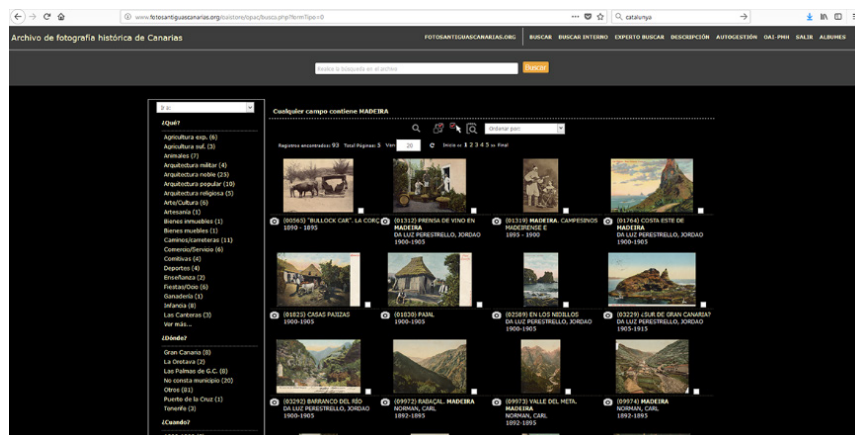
www.fotosantiguascanarias.org/pialstore/opac/busca.php?formTipo=0

catalunya

Archivo de fotografía histórica de Canarias

FOTOSANTIGUASCANARIAS.ORG BUSCAR BUSCAR INTERNO EXPERTO BUSCAR DESCRIPCIÓN AUTOGESTIÓN OAI-PMH SALIR ALBUMES

Realice la búsqueda en el archivo

Buscar

Ir a:

¿Qué?

Agricultura exp. (6)
Agricultura sul. (3)
Animales (7)
Arquitectura militar (4)
Arquitectura noble (23)
Arquitectura popular (10)
Arquitectura religiosa (5)
Arte/Cultura (6)
Artesanía (1)
Bienes inmuebles (1)
Bienes muebles (1)
Caminos/carreteras (11)
Comercio/Servicio (6)
Comitivas (4)
Deportes (4)
Enseñanza (2)
Fiestas/Ocio (6)
Ganadería (1)
Infancia (8)
Las Canteras (3)
Ver más...

¿Dónde?

Gran Canaria (8)
La Orotava (2)
Las Palmas de G.C. (8)
No consta municipio (20)
Otros (81)
Puerto de la Cruz (1)
Tenerife (3)

¿Cuándo?

Cualquier campo contiene MADEIRA

Ordenar por:

Registros encontrados: 93 Total Páginas: 5 Ver 20 Inicio << 1 2 3 4 5 >> Final

(00565) "BULLOCK CAR". LA CORÇ 1890 - 1895

(01312) PRENSA DE VINO EN MADEIRA
DA LUZ PERESTRELLO, JORDAO
1900-1905

(01319) MADEIRA. CAMPESINOS MADEIRENSE E
1895 - 1900

(01764) COSTA ESTE DE MADEIRA
DA LUZ PERESTRELLO, JORDAO
1900-1905

(01825) CASAS PAJIZAS
1900-1905

(01838) PAJAL
1900-1905

(02589) EN LOS NIDILLOS
DA LUZ PERESTRELLO, JORDAO
1900-1905

(03229) ¿SUR DE GRAN CANARIA?
DA LUZ PERESTRELLO, JORDAO
1905-1915

(03292) BARRANCO DEL RÍO
DA LUZ PERESTRELLO, JORDAO
1900-1905

(09972) RABAÇAL. MADEIRA
NORMAN, CARL
1892-1895

(09973) VALLE DEL META. MADEIRA
NORMAN, CARL
1892-1895

(09974) MADEIRA
NORMAN, CARL
1892-1895